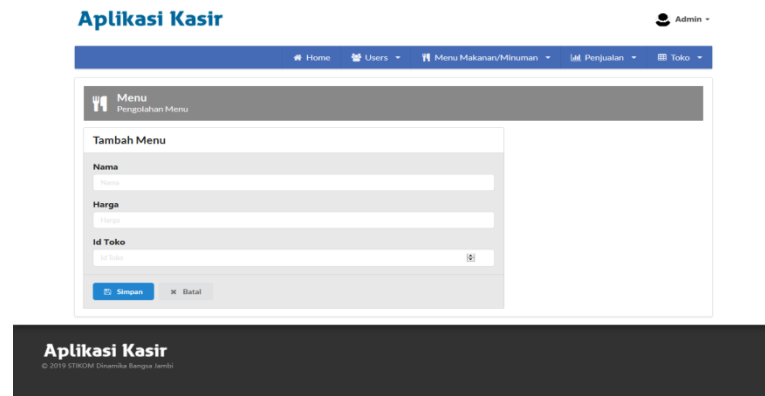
Aplikasi Kasir

Admin

Home Users Menu Makanan/Minuman Penjualan Toko

Menu
Pengolahan Menu

Tambah Menu

Nama
Nama

Harga
Harga

Id Toko
Id Toko

Simpan Batal

Aplikasi Kasir
© 2019 STIKOM Dinamika Bangsa Jambi